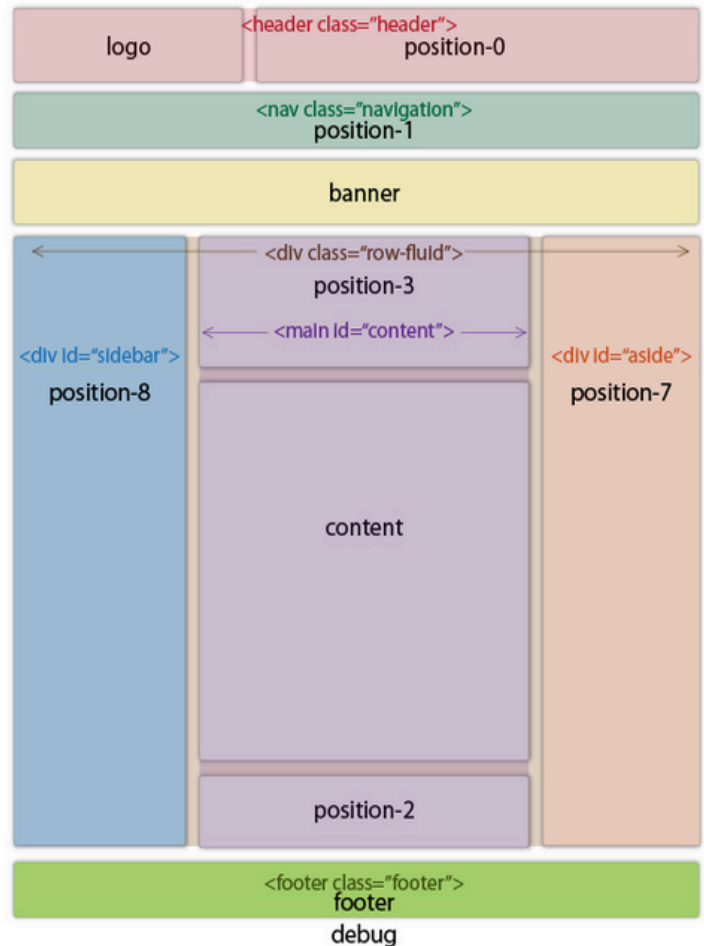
<header class="header">
logo
position-0

<nav class="navigation">
position-1

banner

<div class="row-fluid">
position-3
<main id="content">

<div id="sidebar">
position-8

<div id="aside">
position-7

content

position-2

<footer class="footer">
footer

debug